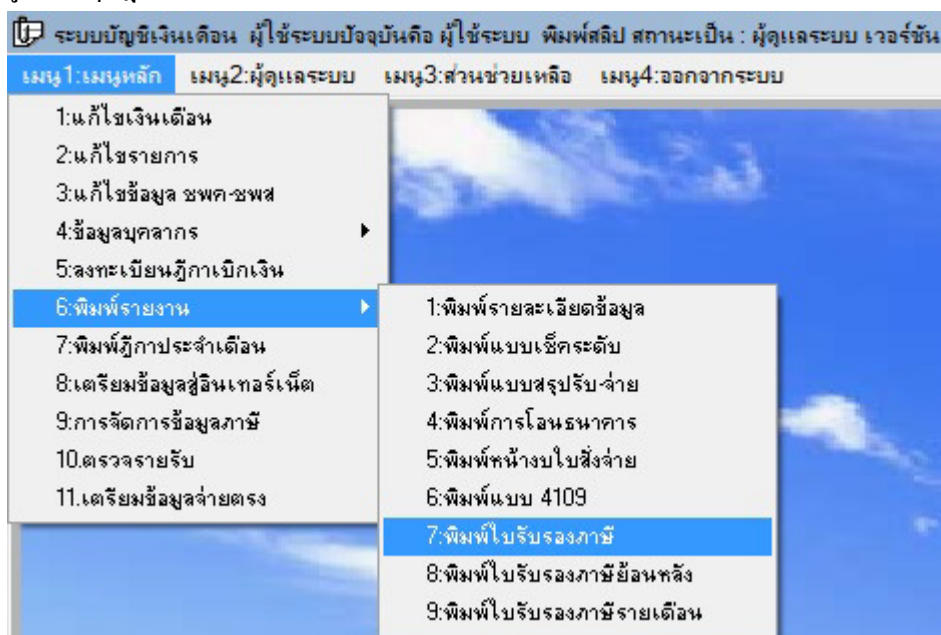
ระบบบัญชีเงินเดือน ผู้ใช้ระบบปัจจุบันคือ ผู้ใช้ระบบ พิมพ์สลิป สถานะเป็น : ผู้ดูแลระบบ เวอร์ชัน

เมนู1:เมนูหลัก เมนู2:ผู้ดูแลระบบ เมนู3:ส่วนช่วยเหลือ เมนู4:ออกจากระบบ

1:แก้ไขเงินเดือน
2:แก้ไขรายการ
3:แก้ไขข้อมูล ชพค-ชพส
4:ข้อมูลบุคลากร
5:ลงทะเบียนฎีกาเบิกเงิน
6:พิมพ์รายงาน
7:พิมพ์ฎีกาประจำเดือน
8:เตรียมข้อมูลสู่อินเทอร์เน็ต
9:การจัดการข้อมูลภาษี
10.ตรวจรายรับ
11.เตรียมข้อมูลจ่ายตรง

1:พิมพ์รายละเอียดข้อมูล
2:พิมพ์แบบเช็คระดับ
3:พิมพ์แบบสรุปรับ-จ่าย
4:พิมพ์การโอนธนาคาร
5:พิมพ์หน้างบใบสั่งจ่าย
6:พิมพ์แบบ 4109
7:พิมพ์ใบรับรองภาษี
8:พิมพ์ใบรับรองภาษีย้อนหลัง
9:พิมพ์ใบรับรองภาษีรายเดือน